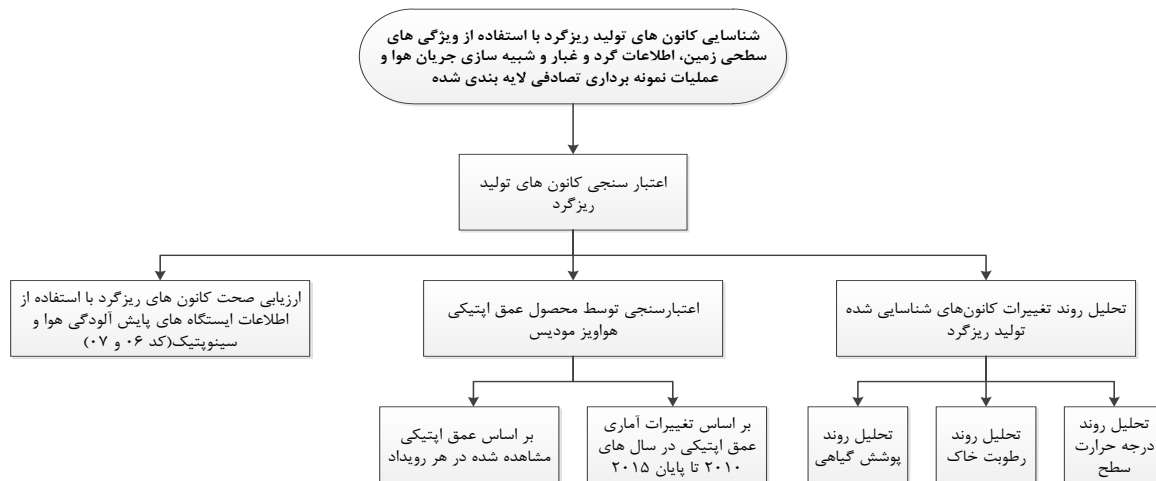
شناسایی کانون های تولید ریزگرد با استفاده از ویژگی های سطحی زمین، اطلاعات گرد و غبار و شبیه سازی جریان هوا و عملیات نمونه برداری تصادفی لایه بندی شده

اعتبار سنجی کانون های تولید ریزگرد

تحلیل روند تغییرات کانون‌های شناسایی شده تولید ریزگرد

اعتبارسنجی توسط محصول عمق اپتیکی هواویز مودیس

ارزیابی صحت کانون های ریزگرد با استفاده از اطلاعات ایستگاه های پایش آلودگی هوا و سینوپتیک(کد ۰۶ و ۰۷)

تحلیل روند درجه حرارت سطح

تحلیل روند رطوبت خاک

تحلیل روند پوشش گیاهی

بر اساس تغییرات آماری عمق اپتیکی در سال های ۲۰۱۰ تا پایان ۲۰۱۵

بر اساس عمق اپتیکی مشاهده شده در هر رویداد